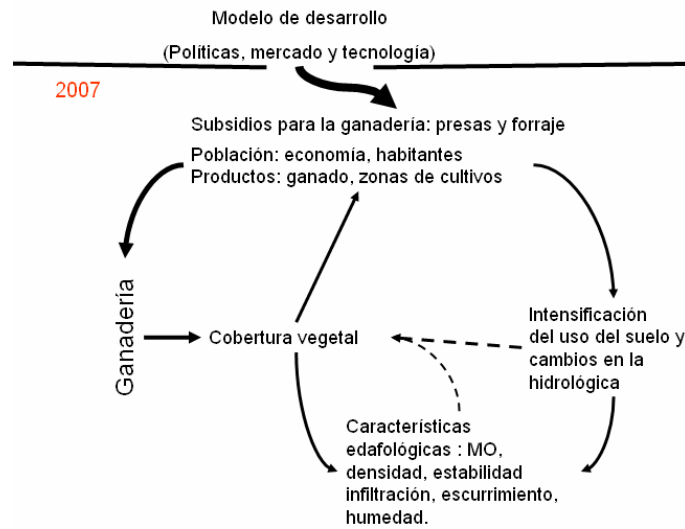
Modelo de desarrollo

(Políticas, mercado y tecnología)

2007

Subsidios para la ganadería: presas y forraje

Población: economía, habitantes
Productos: ganado, zonas de cultivos

Ganadería

Cobertura vegetal

Intensificación del uso del suelo y cambios en la hidrológica

Características edafológicas : MO, densidad, estabilidad infiltración, escurrimiento, humedad.